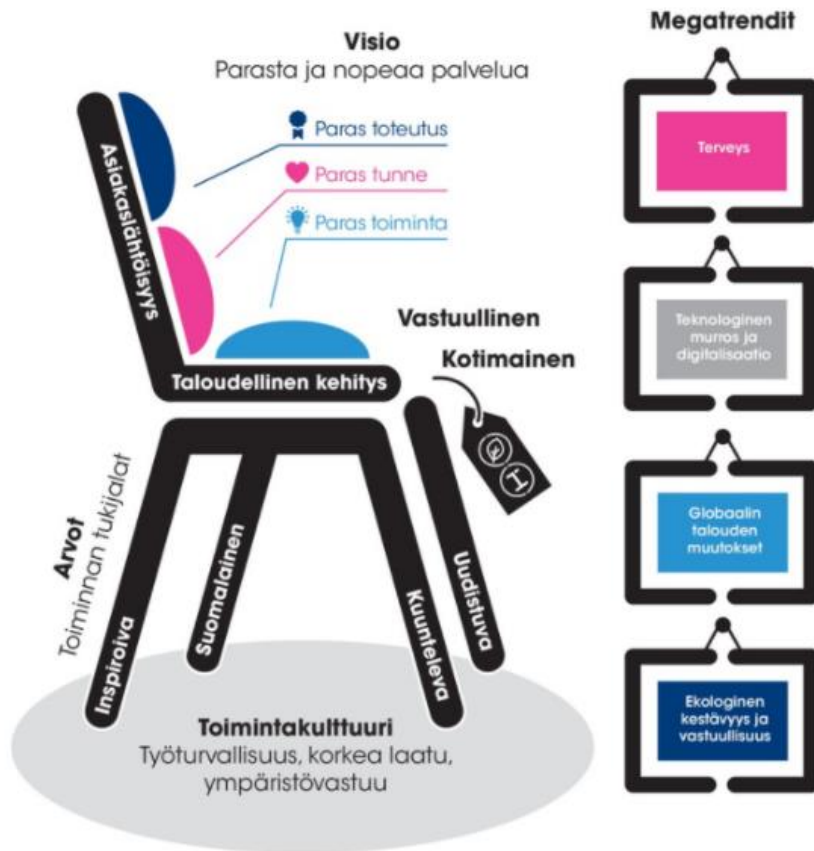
Visio
Parasta ja nopeaa palvelua

Paras toteutus
Paras tunne
Paras toiminta

Asiakaslähtöisyys

Vastuullinen
Kotimainen

Taloudellinen kehitys

Arvot
Toiminnan tukijalat

Inspiroiva
Suomalainen
Kuunteleva
Uudistuva

Toimintakulttuuri
Työturvallisuus, korkea laatu, ympäristövastuu

Megatrendit

Terveys

Teknologinen murros ja digitalisaatio

Globaalin talouden muutokset

Ekologinen kestävyys ja vastuullisuus